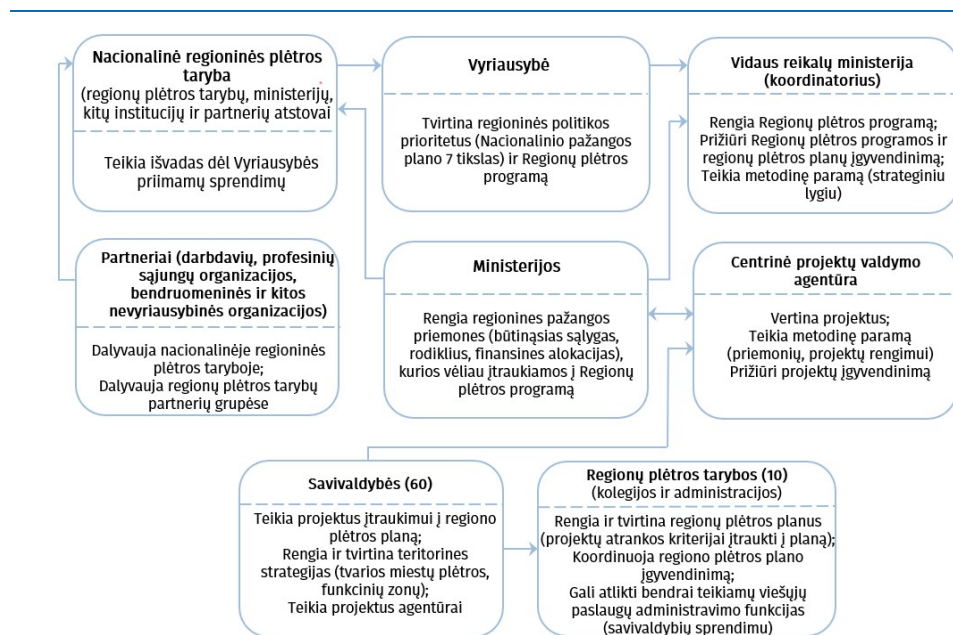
Nacionalinė regioninės plėtros taryba
(regionų plėtros tarybų, ministerijų, kitų institucijų ir partnerių atstovai

Teikia išvadas dėl Vyriausybės priimamų sprendimų

Vyriausybė

Tvirtina regioninės politikos prioritetus (Nacionalinio pažangos plano 7 tikslas) ir Regionų plėtros programą

Vidaus reikalų ministerija (koordinatorius)

Rengia Regionų plėtros programą;
Prižiūri Regionų plėtros programos ir regionų plėtros planų įgyvendinimą;
Teikia metodinę paramą (strateginiu lygiu)

Partneriai (darbdavių, profesinių sąjungų organizacijos, bendruomeninės ir kitos nevyriausybinės organizacijos)

Dalyvauja nacionalinėje regioninės plėtros taryboje;
Dalyvauja regionų plėtros tarybų partnerių grupėse

Ministerijos

Rengia regionines pažangos priemones (būtinąsias sąlygas, rodiklius, finansines alokacijas), kurios vėliau įtraukiamos į Regionų plėtros programą

Centrinė projektų valdymo agentūra

Vertina projektus;
Teikia metodinę paramą (priemonių, projektų rengimui)
Prižiūri projektų įgyvendinimą

Savivaldybės (60)

Teikia projektus įtraukimui į regiono plėtros planą;
Rengia ir tvirtina teritorines strategijas (tvarios miestų plėtros, funkcinių zonų);
Teikia projektus agentūrai

Regionų plėtros tarybos (10)
(kolegijos ir administracijos)

Rengia ir tvirtina regionų plėtros planus (projektų atrankos kriterijai įtraukti į planą);
Koordinuoja regiono plėtros plano įgyvendinimą;
Gali atlikti bendrai teikiamų viešųjų paslaugų administravimo funkcijas (savivaldybių sprendimu)